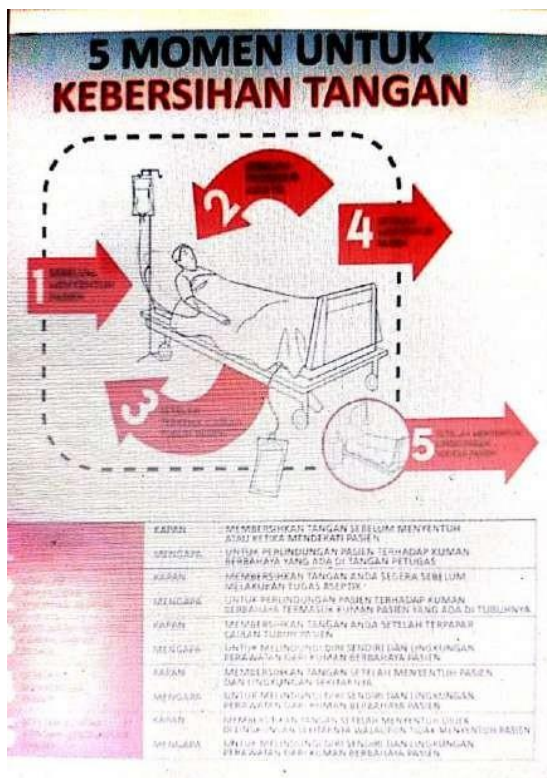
5 MOMEN UNTUK
KEBERSIHAN TANGAN

1 SEBELUM MENYENTUH PASIEN

2 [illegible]

3 SETELAH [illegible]

4 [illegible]

5 SETELAH MENYENTUH LINGKUNGAN SEKITAR PASIEN

| | | |
|---|---|---|
| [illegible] | KAPAN | MEMBERSIHKAN TANGAN SEBELUM MENYENTUH ATAU KETIKA MENDEKATI PASIEN |
| | MENGAPA | UNTUK PERLINDUNGAN PASIEN TERHADAP KUMAN BERBAHAYA YANG ADA DI TANGAN PETUGAS |
| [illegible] | KAPAN | MEMBERSIHKAN TANGAN ANDA SEGERA SEBELUM MELAKUKAN TUGAS ASEPTIK |
| | MENGAPA | UNTUK PERLINDUNGAN PASIEN TERHADAP KUMAN BERBAHAYA TERMASUK KUMAN PASIEN YANG ADA DI TUBUHNYA |
| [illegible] | KAPAN | MEMBERSIHKAN TANGAN ANDA SETELAH TERPAPAR CAIRAN TUBUH PASIEN |
| | MENGAPA | UNTUK MELINDUNGI DIRI SENDIRI DAN LINGKUNGAN PERAWATAN DARI KUMAN BERBAHAYA PASIEN |
| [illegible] | KAPAN | MEMBERSIHKAN TANGAN SETELAH MENYENTUH PASIEN DAN LINGKUNGAN SEKITARNYA |
| | MENGAPA | UNTUK MELINDUNGI DIRI SENDIRI DAN LINGKUNGAN PERAWATAN DARI KUMAN BERBAHAYA PASIEN |
| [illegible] | KAPAN | MEMBERSIHKAN TANGAN SETELAH MENYENTUH OBJEK DI LINGKUNGAN SEMENTARA WALAUPUN TIDAK MENYENTUH PASIEN |
| | MENGAPA | UNTUK MELINDUNGI DIRI SENDIRI DAN LINGKUNGAN PERAWATAN DARI KUMAN BERBAHAYA PASIEN |